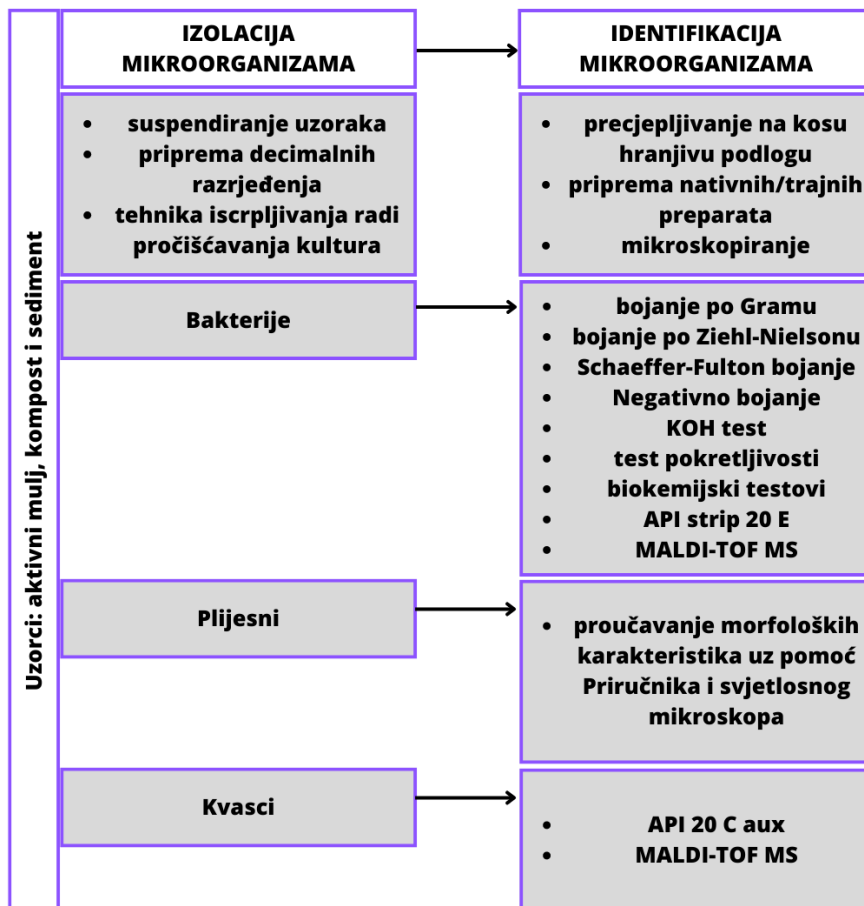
Uzorci: aktivni mulj, kompost i sediment

IZOLACIJA MIKROORGANIZAMA

IDENTIFIKACIJA MIKROORGANIZAMA

- suspendiranje uzoraka
- priprema decimalnih razrjeđenja
- tehnika iscrpljivanja radi pročišćavanja kultura

- precjepljivanje na kosu hranjivu podlogu
- priprema nativnih/trajnih preparata
- mikroskopiranje

Bakterije

- bojanje po Gramu
- bojanje po Ziehl-Nielsonu
- Schaeffer-Fulton bojanje
- Negativno bojanje
- KOH test
- test pokretljivosti
- biokemijski testovi
- API strip 20 E
- MALDI-TOF MS

Plijesni

- proučavanje morfoloških karakteristika uz pomoć Priručnika i svjetlosnog mikroskopa

Kvasci

- API 20 C aux
- MALDI-TOF MS